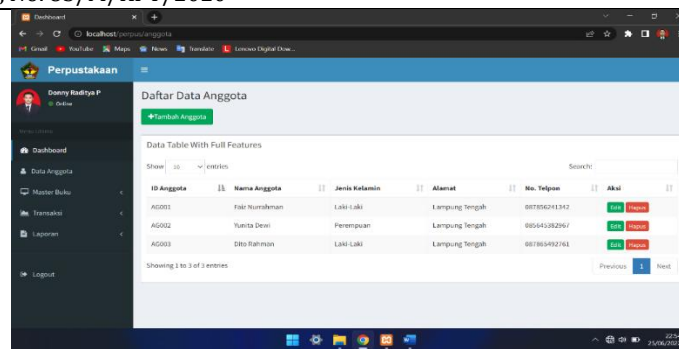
Dashboard

localhost/perpus/anggota

Gmail YouTube Maps News Translate Lenovo Digital Dow...

Perpustakaan

Donny Raditya P
Online

Dashboard
Data Anggota
Master Buku
Transaksi
Laporan
Logout

Daftar Data Anggota

+Tambah Anggota

Data Table With Full Features

Show 10 entries

Search:

| ID Anggota | Nama Anggota | Jenis Kelamin | Alamat | No. Telpon | Aksi |
|---|---|---|---|---|---|
| AG001 | Fair Nurrahman | Laki-Laki | Lampung Tengah | 087856241342 | Edit Hapus |
| AG002 | Yunita Dewi | Perempuan | Lampung Tengah | 085645382967 | Edit Hapus |
| AG003 | Dito Rahman | Laki-Laki | Lampung Tengah | 087865492761 | Edit Hapus |

Showing 1 to 3 of 3 entries

Previous 1 Next

22:5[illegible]
25/06/202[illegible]